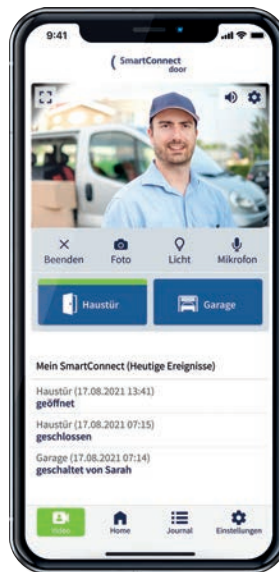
9:41

SmartConnect door

Beenden
Foto
Licht
Mikrofon

Haustür
Garage

Mein SmartConnect (Heutige Ereignisse)

Haustür (17.08.2021 13:41)
geöffnet

Haustür (17.08.2021 07:15)
geschlossen

Garage (17.08.2021 07:14)
geschaltet von Sarah

Video
Home
Journal
Einstellungen